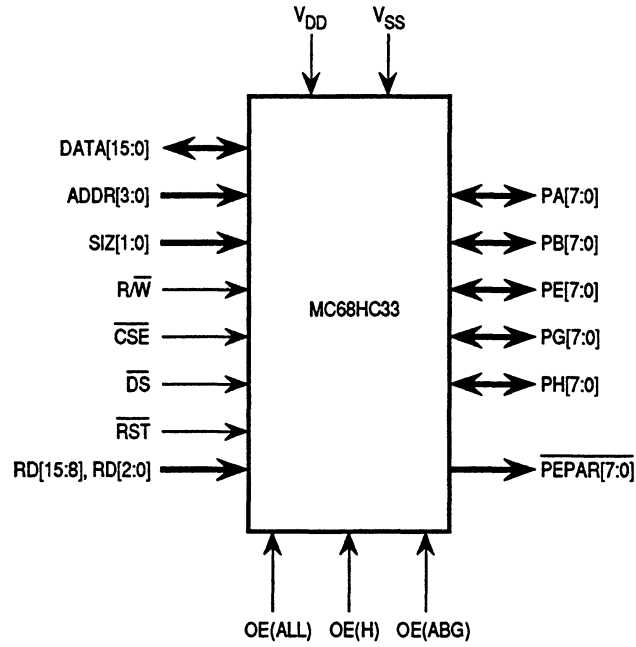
$V_{DD}$ $V_{SS}$

DATA[15:0]

ADDR[3:0]

SIZ[1:0]

R/$\overline{W}$

$\overline{CSE}$

$\overline{DS}$

$\overline{RST}$

RD[15:8], RD[2:0]

MC68HC33

PA[7:0]

PB[7:0]

PE[7:0]

PG[7:0]

PH[7:0]

$\overline{PEPAR[7:0]}$

OE(ALL) OE(H) OE(ABG)